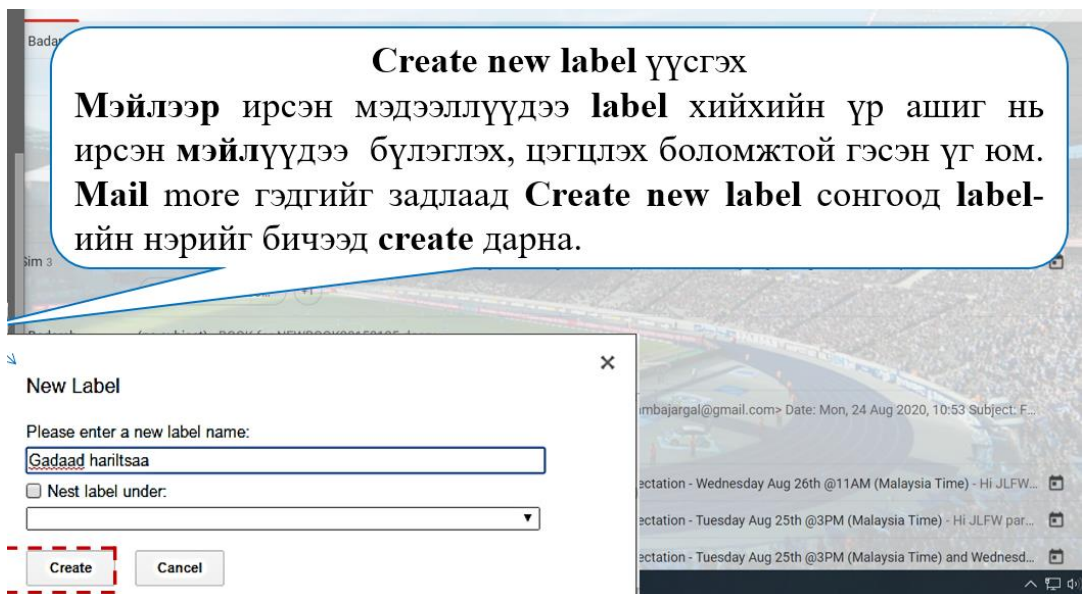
Bada

Create new label үүсгэх
Мэйлээр ирсэн мэдээллүүдээ label хийхийн үр ашиг нь ирсэн мэйлүүдээ бүлэглэх, цэгцлэх боломжтой гэсэн үг юм. Mail more гэдгийг задлаад Create new label сонгоод label-ийн нэрийг бичээд create дарна.

Sim 3

New Label

Please enter a new label name:

Gadaad hariltsaa

Nest label under:

Create

Cancel

mbajargal@gmail.com> Date: Mon, 24 Aug 2020, 10:53 Subject: F...

ectation - Wednesday Aug 26th @11AM (Malaysia Time) - Hi JLFW...

ectation - Tuesday Aug 25th @3PM (Malaysia Time) - Hi JLFW par...

ectation - Tuesday Aug 25th @3PM (Malaysia Time) and Wednesd...